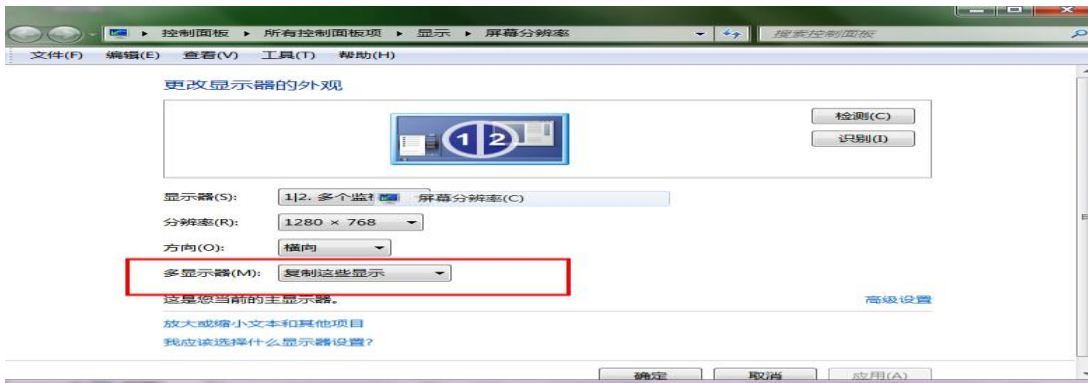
控制面板 ▸ 所有控制面板项 ▸ 显示 ▸ 屏幕分辨率

搜索控制面板

文件(F) 编辑(E) 查看(V) 工具(T) 帮助(H)

更改显示器的外观

1 2

检测(C)

识别(I)

显示器(S): 1|2. 多个监视

屏幕分辨率(C)

分辨率(R): 1280 × 768

方向(O): 横向

多显示器(M): 复制这些显示

这是您当前的主显示器。

高级设置

放大或缩小文本和其他项目

我应该选择什么显示器设置?

确定 取消 应用(A)